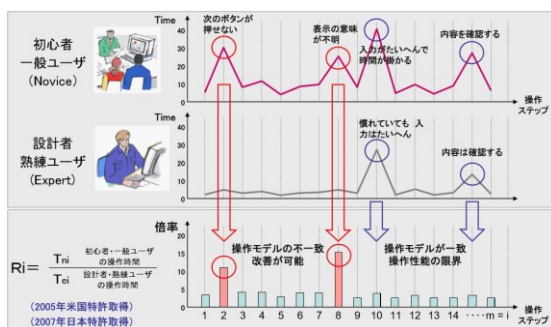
初心者
一般ユーザ
(Novice)

Time
40
35
30
25
20
15
10
5
0

次のボタンが押せない
表示の意味が不明
入力がたいへんで時間が掛かる
内容を確認する

操作ステップ

設計者
熟練ユーザ
(Expert)

Time
40
35
30
25
20
15
10
5
0

慣れていても入力はたいへん
内容は確認する

操作ステップ

$Ri = \frac{T_{ni}}{T_{ei}}$ 初心者・一般ユーザの操作時間 / 設計者・熟練ユーザの操作時間

(2005年米国特許取得)
(2007年日本特許取得)

倍率
25
20
15
10
5
0

操作モデルの不一致
改善が可能

操作モデルが一致
操作性能の限界

1 2 3 4 5 6 7 8 9 10 11 12 13 14 ・・・・m = i